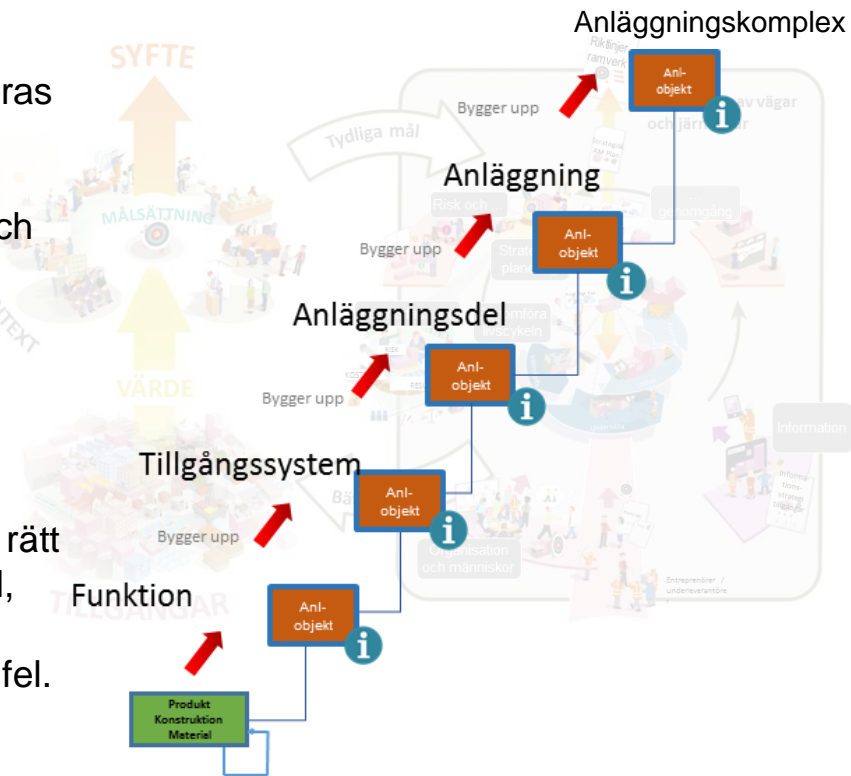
Anläggningskomplex

Anl-objekt

Bygger upp

Anläggning

Anl-objekt

Bygger upp

Anläggningsdel

Anl-objekt

Bygger upp

Tillgångssystem

Anl-objekt

Bygger upp

Funktion

Anl-objekt

Produkt Konstruktion Material

SYFTE

MÅLSÄTTNING

VÄRDE

Tydliga mål

Risk och

Information

Organisation och människor

ras

ch

rätt

l,

fel.